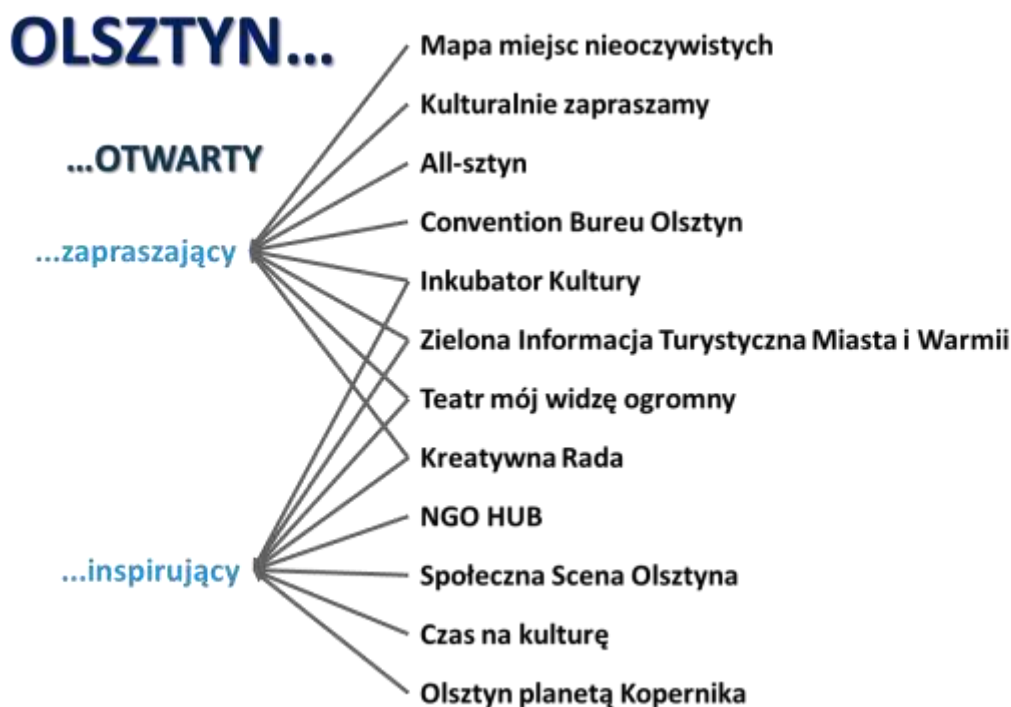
OLSZTYN...

...OTWARTY

...zapraszający

...inspirujący

Mapa miejsc nieoczywistych

Kulturalnie zapraszamy

All-sztyn

Convention Bureu Olsztyn

Inkubator Kultury

Zielona Informacja Turystyczna Miasta i Warmii

Teatr mój widzę ogromny

Kreatywna Rada

NGO HUB

Społeczna Scena Olsztyna

Czas na kulturę

Olsztyn planetą Kopernika